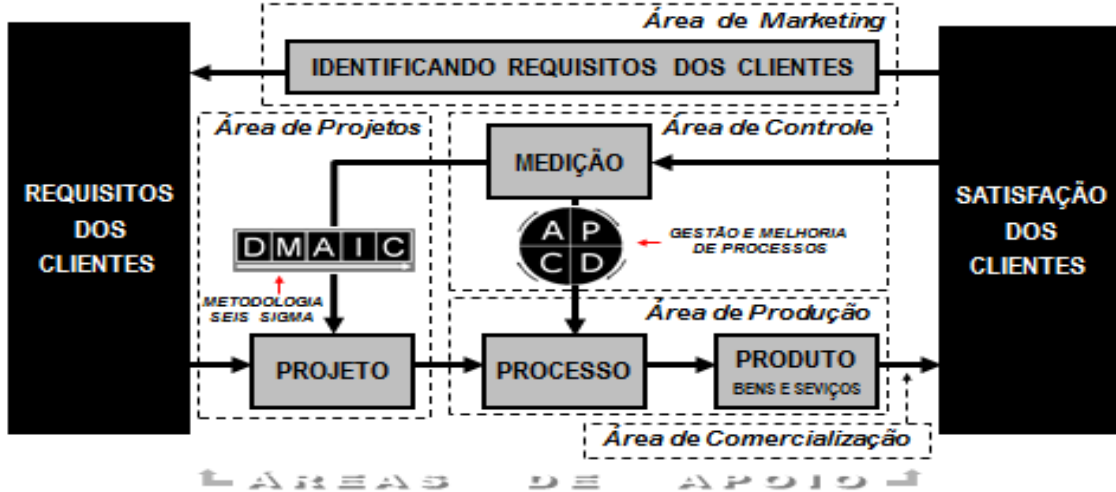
Área de Marketing

IDENTIFICANDO REQUISITOS DOS CLIENTES

REQUISITOS DOS CLIENTES

Área de Projetos

DMAIC

METODOLOGIA SEIS SIGMA

PROJETO

Área de Controle

MEDIÇÃO

A P C D

GESTÃO E MELHORIA DE PROCESSOS

Área de Produção

PROCESSO

PRODUTO
BENS E SEVIÇOS

Área de Comercialização

SATISFAÇÃO DOS CLIENTES

ÁREAS DE APOIO